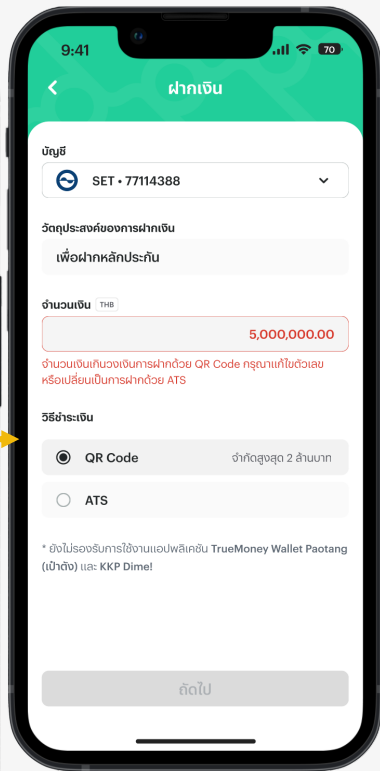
9:41
70

ฝากเงิน

บัญชี

SET • 77114388

วัตถุประสงค์ของการฝากเงิน

เพื่อฝากหลักประกัน

จำนวนเงิน THB

5,000,000.00

จำนวนเงินเกินวงเงินการฝากด้วย QR Code กรุณาแก้ไขตัวเลข หรือเปลี่ยนเป็นการฝากด้วย ATS

วิธีชำระเงิน

QR Code จำกัดสูงสุด 2 ล้านบาท

ATS

* ยังไม่รองรับการใช้งานแอปพลิเคชัน TrueMoney Wallet Paotang (เป๋าตัง) และ KKP Dime!

ถัดไป